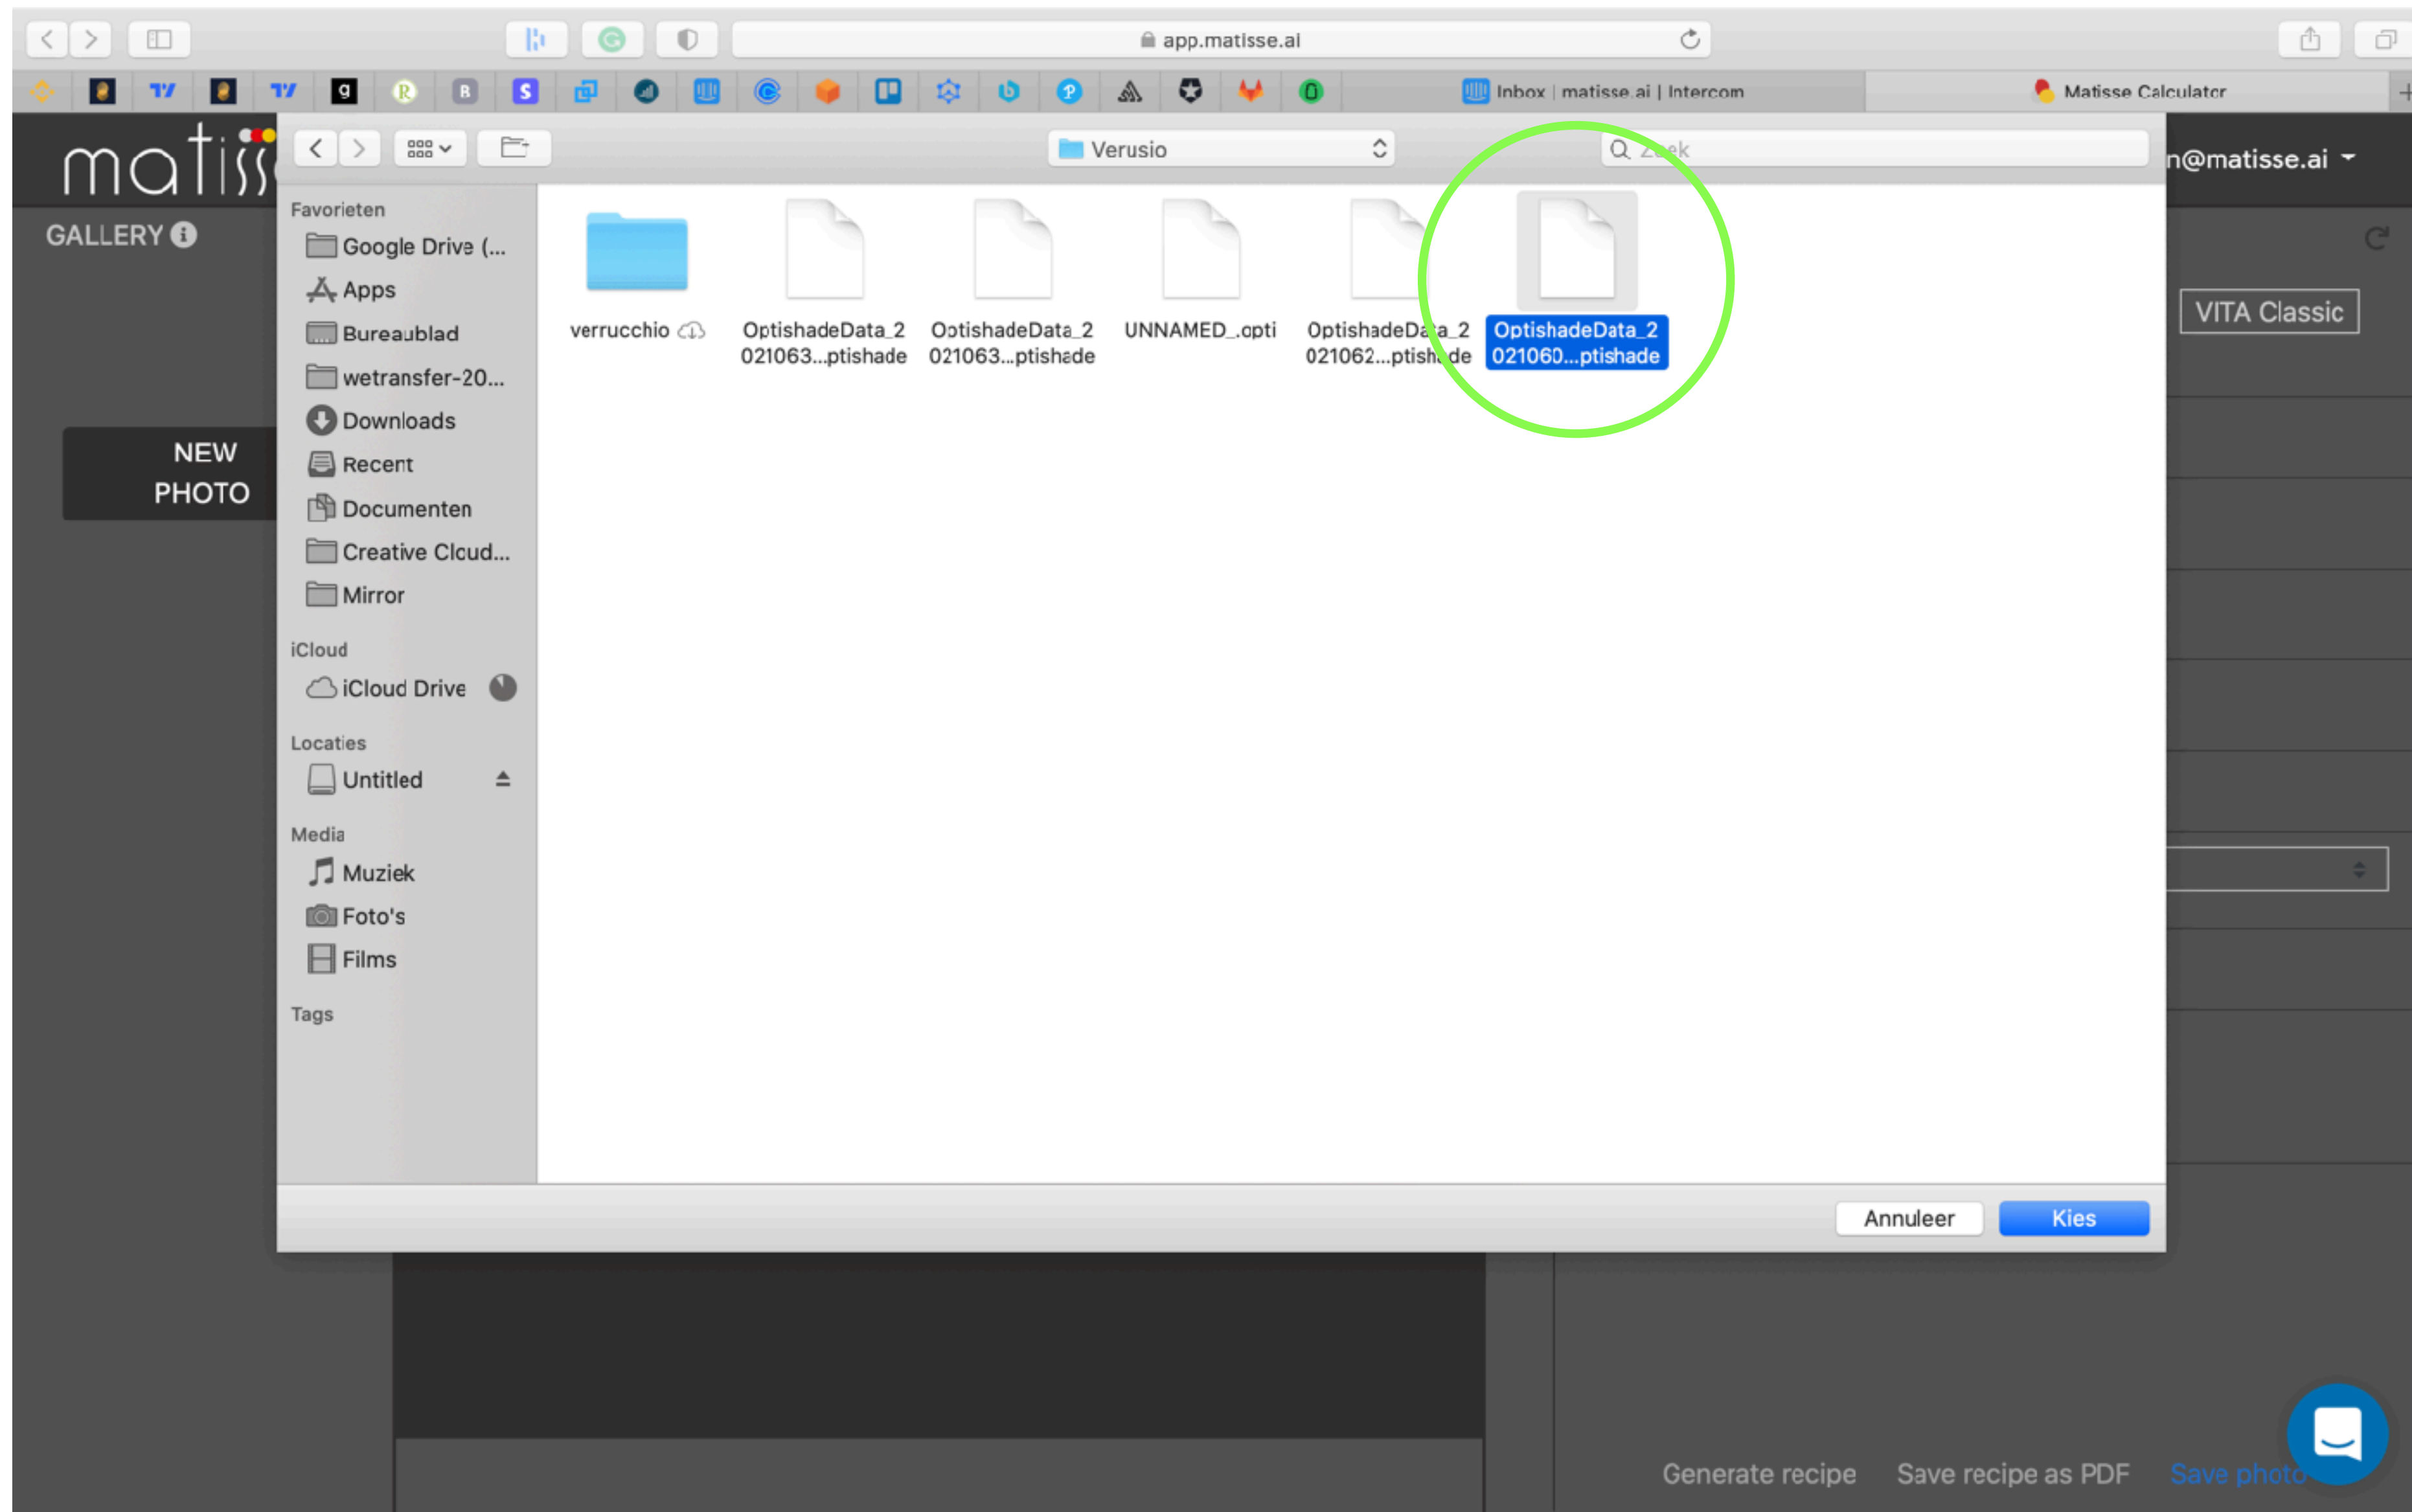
app.matisse.ai

Inbox | matisse.ai | Intercom

Matisse Calculator

matiss

GALLERY

NEW PHOTO

Verusio

Z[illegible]ek

n@matisse.ai

Favorieten
Google Drive (...
Apps
Bureaublad
wetransfer-20...
Downloads
Recent
Documenten
Creative Cloud...
Mirror

iCloud
iCloud Drive

Locaties
Untitled

Media
Muziek
Foto's
Films

Tags

verrucchio

OptishadeData_2021063...ptishade

OptishadeData_2021063...ptishade

UNNAMED_.opti

OptishadeData_2021062...ptishade

OptishadeData_2021060...ptishade

VITA Classic

Annuleer

Kies

Generate recipe

Save recipe as PDF

Save photo